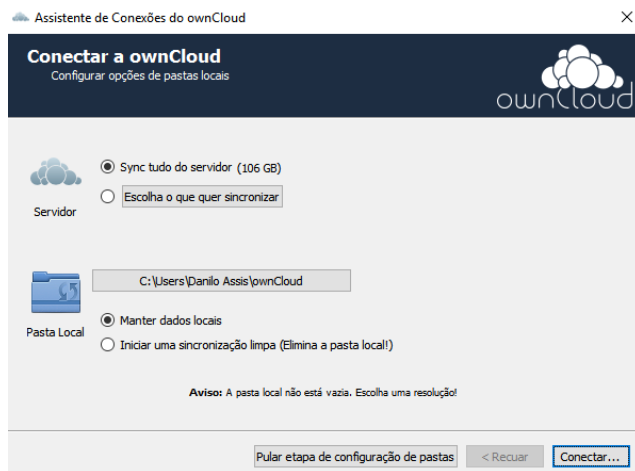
Assistente de Conexões do ownCloud

×

Conectar a ownCloud
Configurar opções de pastas locais

ownCloud

Servidor

Sync tudo do servidor (106 GB)

Escolha o que quer sincronizar

C:\Users\Danilo Assis\ownCloud

Pasta Local

Manter dados locais

Iniciar uma sincronização limpa (Elimina a pasta local!)

**Aviso:** A pasta local não está vazia. Escolha uma resolução!

Pular etapa de configuração de pastas

< Recuar

Conectar...